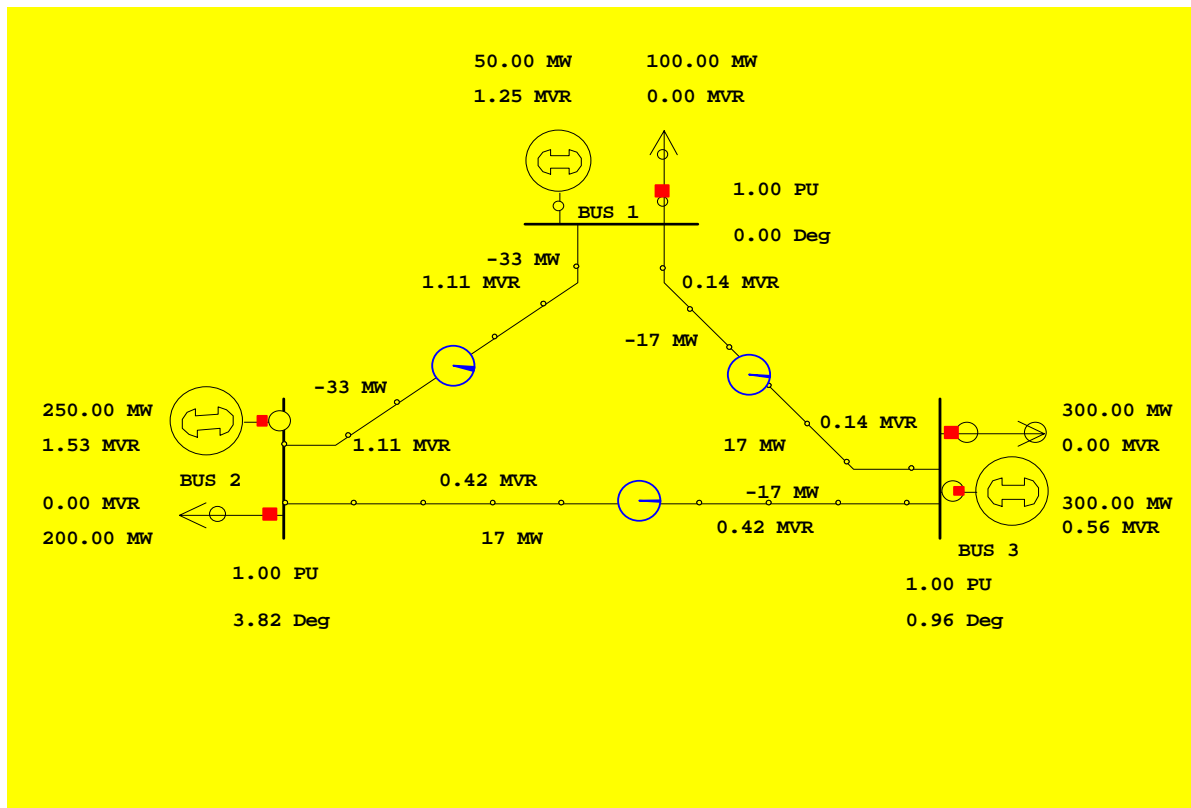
50.00 MW
1.25 MVR

100.00 MW
0.00 MVR

1.00 PU
0.00 Deg

BUS 1

-33 MW
1.11 MVR

0.14 MVR

-17 MW

-33 MW

250.00 MW
1.53 MVR

1.11 MVR

0.14 MVR

17 MW

300.00 MW
0.00 MVR

BUS 2

0.42 MVR

-17 MW

0.00 MVR
200.00 MW

300.00 MW
0.56 MVR

17 MW

0.42 MVR

BUS 3

1.00 PU
3.82 Deg

1.00 PU
0.96 Deg